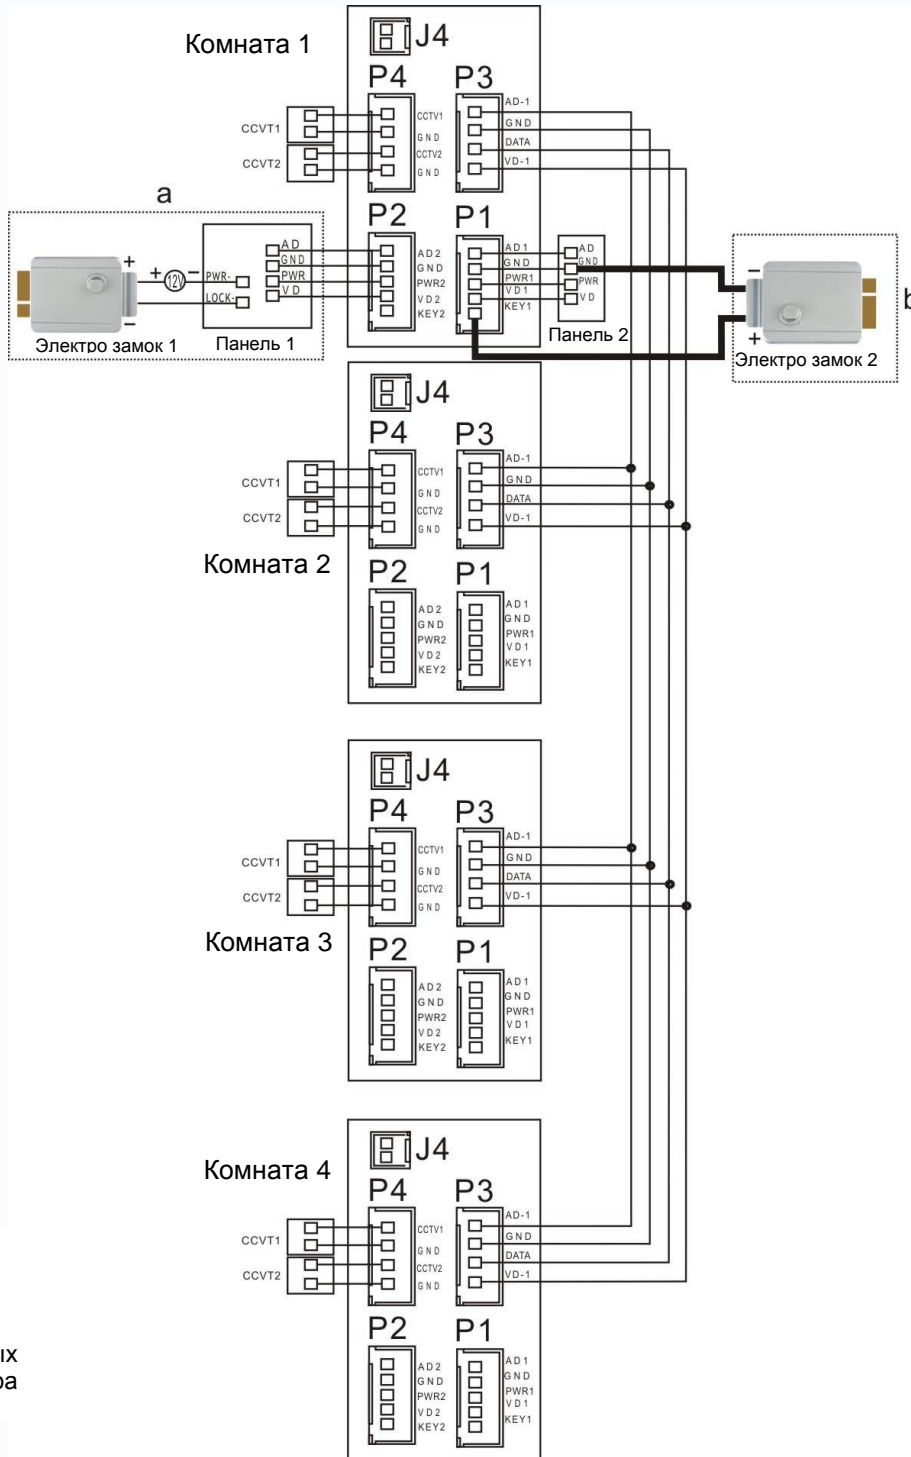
Комната 1
J4
P4
P3
CCVT1
CCVT2
CCTV1
GND
CCTV2
GND
AD-1
GND
DATA
VD-1
a
P2
P1
AD
GND
PWR
VD
AD2
GND
PWR2
VD2
KEY2
AD1
GND
PWR1
VD1
KEY1
AD
GND
PWR
VD
+
+
12V
−
PWR-
LOCK-
−
Электро замок 1
Панель 1
Панель 2
−
+
Электро замок 2
b

J4
P4
P3
CCVT1
CCVT2
CCTV1
GND
CCTV2
GND
AD-1
GND
DATA
VD-1
Комната 2
P2
P1
AD2
GND
PWR2
VD2
KEY2
AD1
GND
PWR1
VD1
KEY1

J4
P4
P3
CCVT1
CCVT2
CCTV1
GND
CCTV2
GND
AD-1
GND
DATA
VD-1
Комната 3
P2
P1
AD2
GND
PWR2
VD2
KEY2
AD1
GND
PWR1
VD1
KEY1

J4
Комната 4
P4
P3
CCVT1
CCVT2
CCTV1
GND
CCTV2
GND
AD-1
GND
DATA
VD-1
P2
P1
AD2
GND
PWR2
VD2
KEY2
AD1
GND
PWR1
VD1
KEY1

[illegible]ых
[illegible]ра